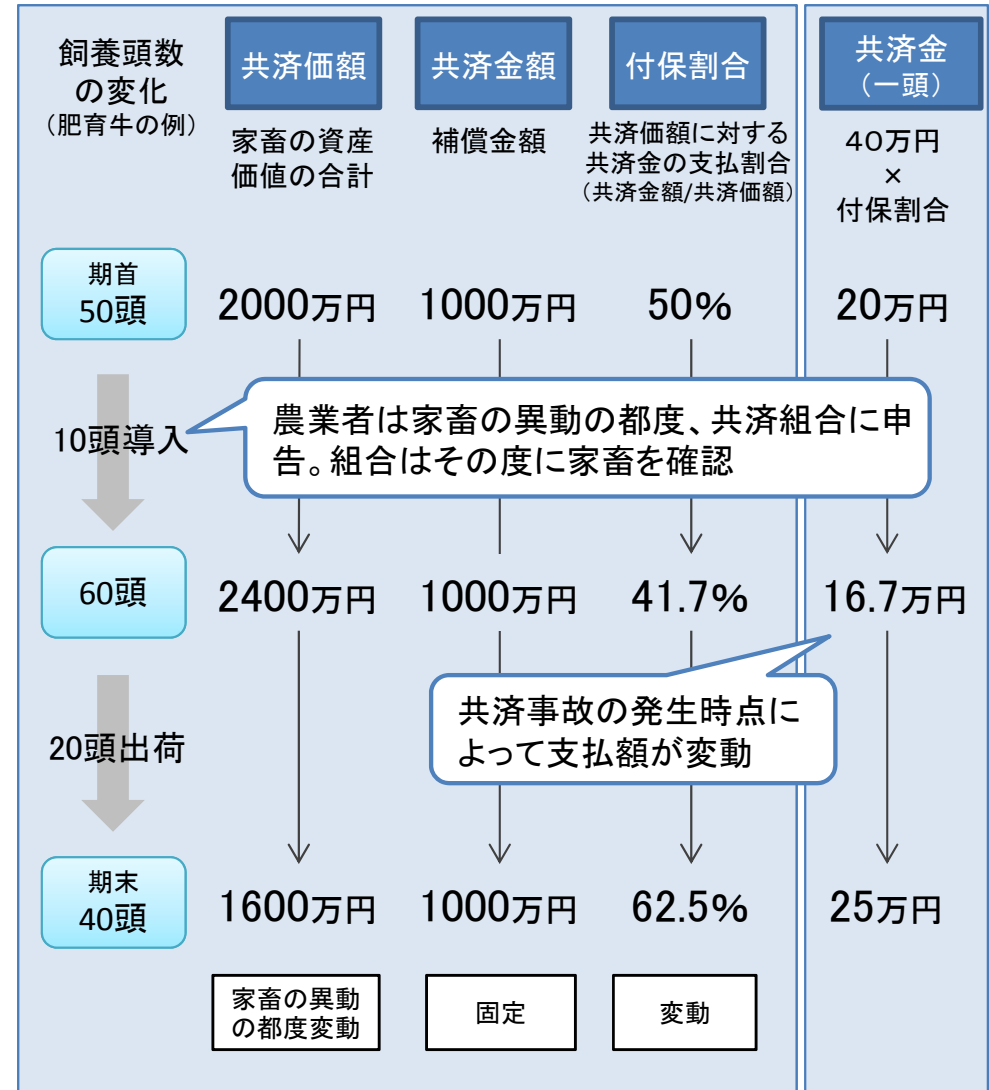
飼養頭数の変化
（肥育牛の例）

共済価額
家畜の資産価値の合計

共済金額
補償金額

付保割合
共済価額に対する共済金の支払割合
（共済金額/共済価額）

共済金
（一頭）
40万円
×
付保割合

期首
50頭

2000万円　1000万円　50%　20万円

10頭導入

農業者は家畜の異動の都度、共済組合に申告。組合はその度に家畜を確認

60頭

2400万円　1000万円　41.7%　16.7万円

20頭出荷

共済事故の発生時点によって支払額が変動

期末
40頭

1600万円　1000万円　62.5%　25万円

家畜の異動の都度変動

固定

変動